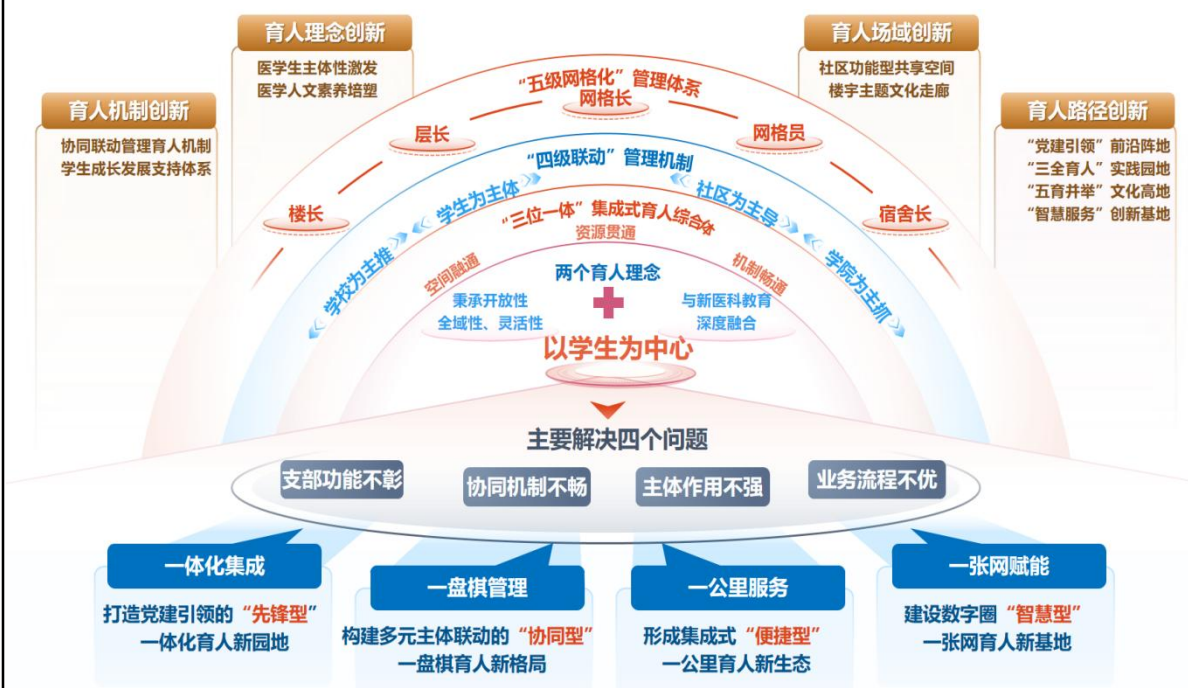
育人理念创新
医学生主体性激发
医学人文素养培塑

育人场域创新
社区功能型共享空间
楼宇主题文化走廊

育人机制创新
协同联动管理育人机制
学生成长发展支持体系

育人路径创新
“党建引领”前沿阵地
“三全育人”实践园地
“五育并举”文化高地
“智慧服务”创新基地

“五级网格化”管理体系
网格长
层长
网格员
楼长
宿舍长

“四级联动”管理机制
学生为主体
社区为主导
学校为主推
学院为主抓

“三位一体”集成式育人综合体
资源贯通
空间融通
机制畅通

两个育人理念
秉承开放性
全域性、灵活性
与新医科教育
深度融合

以学生为中心

主要解决四个问题
支部功能不彰
协同机制不畅
主体作用不强
业务流程不优

一体化集成
打造党建引领的“先锋型”一体化育人新园地

一盘棋管理
构建多元主体联动的“协同型”一盘棋育人新格局

一公里服务
形成集成式“便捷型”一公里育人新生态

一张网赋能
建设数字圈“智慧型”一张网育人新基地